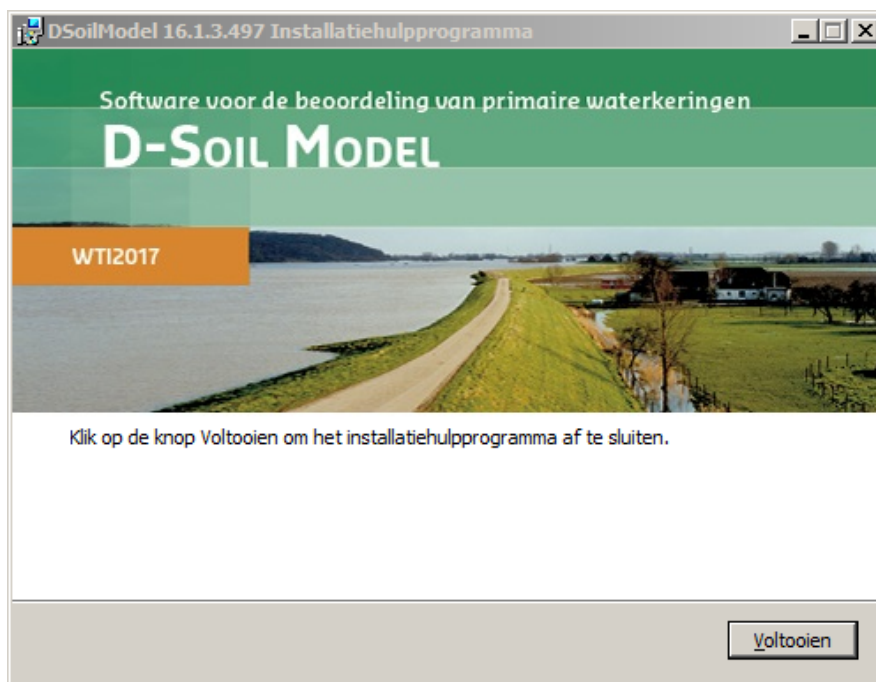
DSoilModel 16.1.3.497 Installatiehulpprogramma

Software voor de beoordeling van primaire waterkeringen

D-SOIL MODEL

WTI2017

Klik op de knop Voltooien om het installatiehulpprogramma af te sluiten.

Voltooien